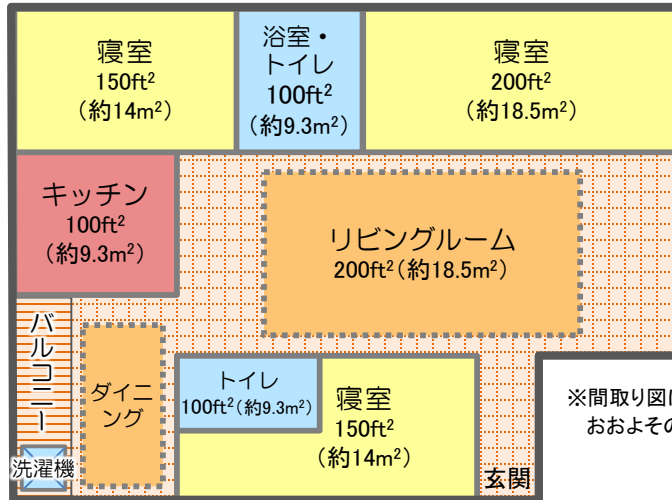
寝室
150ft$^2$
（約14m$^2$）

浴室・
トイレ
100ft$^2$
（約9.3m$^2$）

寝室
200ft$^2$
（約18.5m$^2$）

キッチン
100ft$^2$
（約9.3m$^2$）

リビングルーム
200ft$^2$（約18.5m$^2$）

バルコニー

ダイニング

トイレ
100ft$^2$（約9.3m$^2$）

寝室
150ft$^2$
（約14m$^2$）

※間取り図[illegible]
おおよその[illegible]

洗濯機

玄関